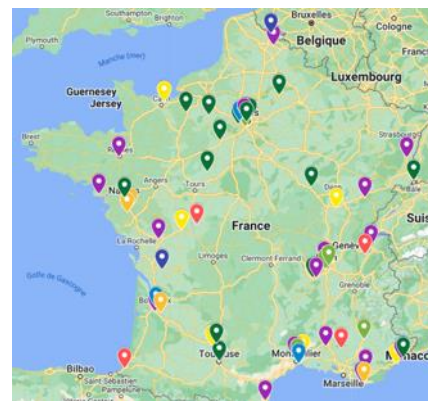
Southampton
Brighton
Bruxelles
Cologne
Plymouth
Belgique
Franc
Manche (mer)
Guernesey
Jersey
Luxembourg
Brest
Strasbourg
Angers
Tours
Dijon
Nantes
Suis
France
La Rochelle
Genève
Limoges
Clermont-Ferrand
Lyon
Golfe de Gascogne
Grenoble
Bordeaux
Bilbao
Saint-Sébastien
Toulouse
Montpellier
Marseille
Monaco